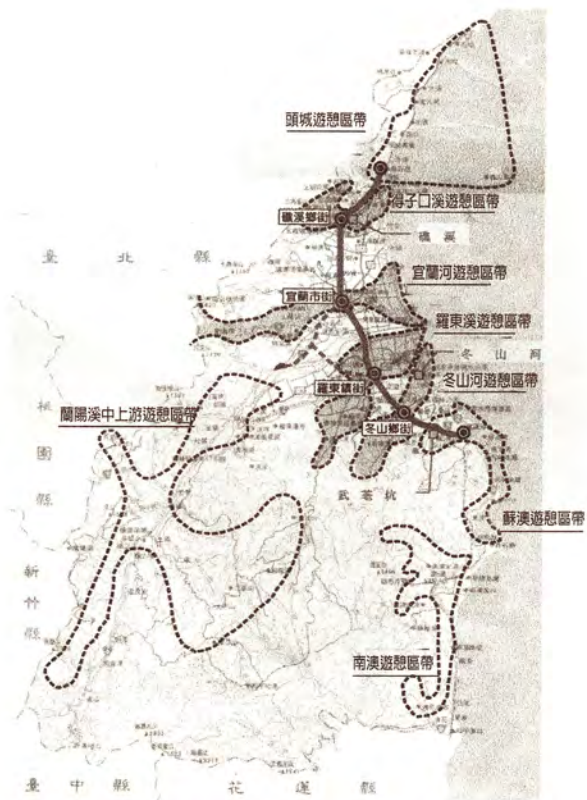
頭城遊憩區帶

得子口溪遊憩區帶

礁溪鄉街

礁溪

宜蘭河遊憩區帶

宜蘭市街

羅東溪遊憩區帶

冬山河

羅東鎮街

冬山河遊憩區帶

冬山鄉街

臺北縣

桃園縣

蘭陽溪中上游遊憩區帶

武荖坑

蘇澳遊憩區帶

新竹縣

南澳遊憩區帶

臺中縣

花蓮縣